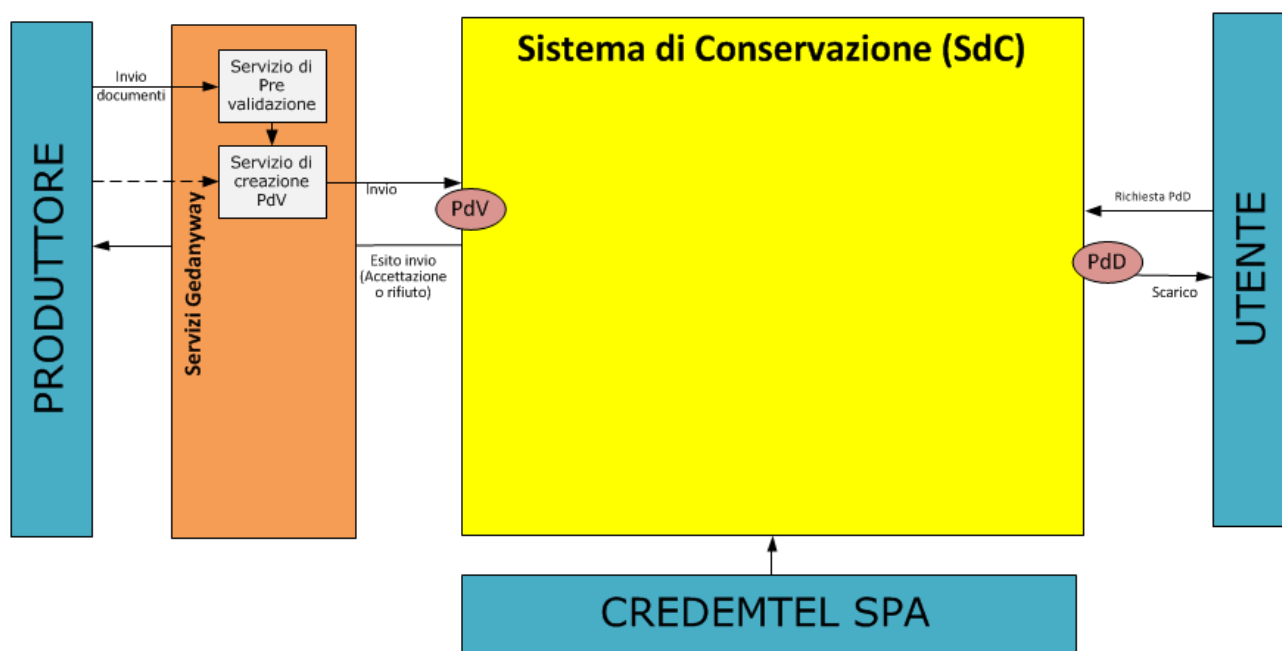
PRODUTTORE

Invio documenti

Servizi Gedanyway

Servizio di Pre validazione

Servizio di creazione PdV

Invio

Esito invio (Accettazione o rifiuto)

Sistema di Conservazione (SdC)

PdV

Richiesta PdD

PdD

Scarico

UTENTE

CREDEMTEL SPA